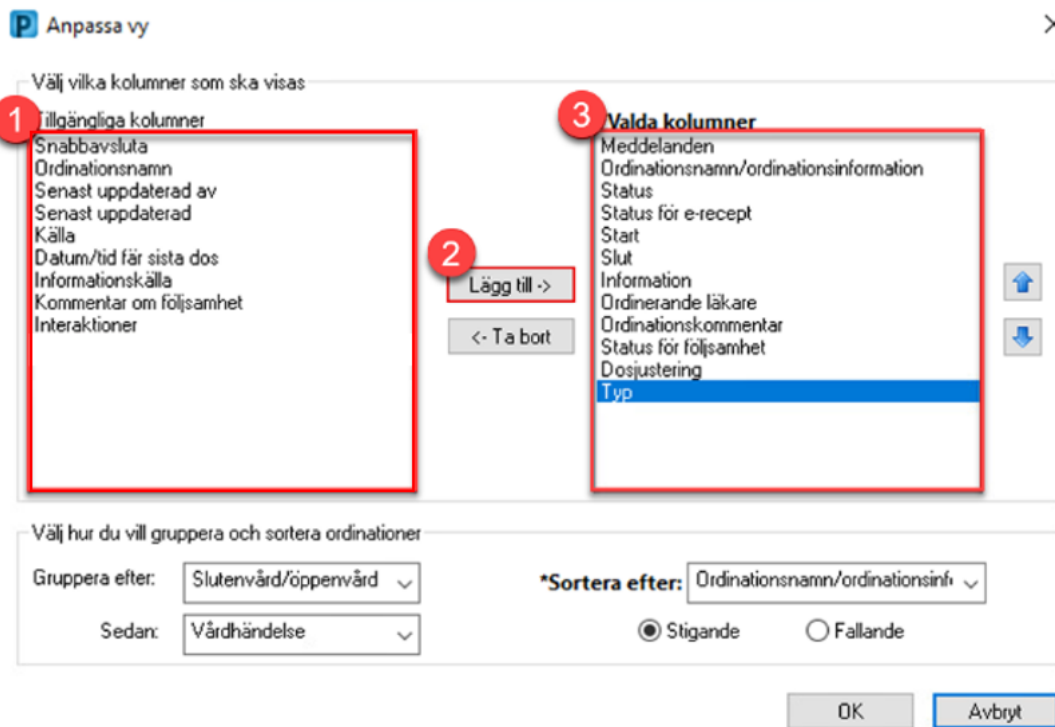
Anpassa vy

Välj vilka kolumner som ska visas

1 Tillgängliga kolumner
Snabbavsluta
Ordinationsnamn
Senast uppdaterad av
Senast uppdaterad
Källa
Datum/tid för sista dos
Informationskälla
Kommentar om följsamhet
Interaktioner

2
Lägg till ->
<- Ta bort

3 Valda kolumner
Meddelanden
Ordinationsnamn/ordinationsinformation
Status
Status för e-recept
Start
Slut
Information
Ordinerande läkare
Ordinationskommentar
Status för följsamhet
Dosjustering
Typ

Välj hur du vill gruppera och sortera ordinationer

Gruppera efter: Slutenvård/öppenvård
Sedan: Vårdhändelse

*Sortera efter: Ordinationsnamn/ordinationsinfo
Stigande
Fallande

OK
Avbryt